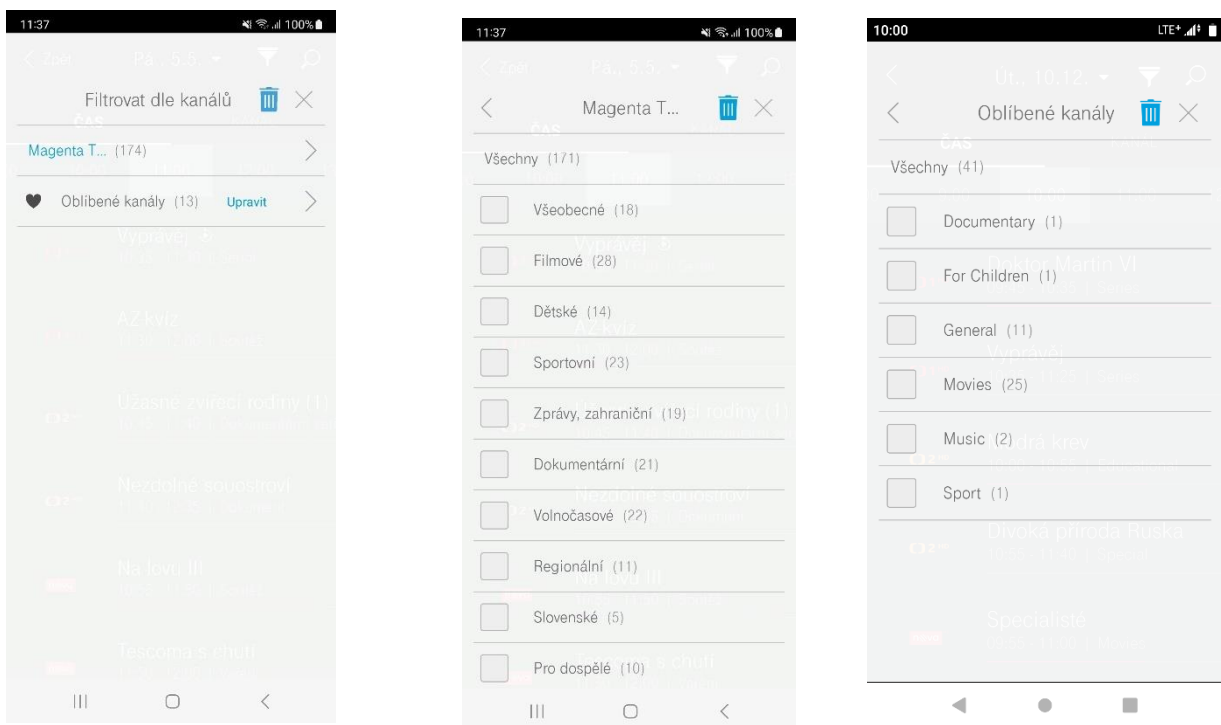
11:37 100%

Filtrovat dle kanálů

Magenta T... (174)

Oblíbené kanály (13) Upravit

11:37 100%

Magenta T...

Všechny (171)

Všeobecné (18)

Filmové (28)

Dětské (14)

Sportovní (23)

Zprávy, zahraniční (19)

Dokumentární (21)

Volnočasové (22)

Regionální (11)

Slovenské (5)

Pro dospělé (10)

10:00 LTE+

Oblíbené kanály

Všechny (41)

Documentary (1)

For Children (1)

General (11)

Movies (25)

Music (2)

Sport (1)